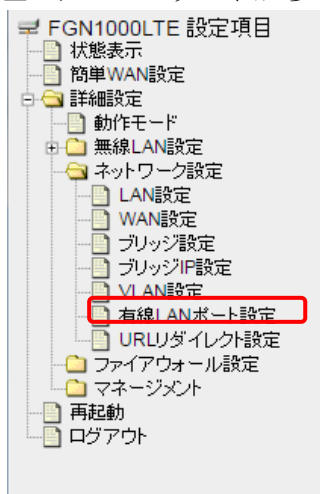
FGN1000LTE 設定項目
状態表示
簡単WAN設定
詳細設定
動作モード
無線LAN設定
ネットワーク設定
LAN設定
WAN設定
ブリッジ設定
ブリッジIP設定
VLAN設定
有線LANポート設定
URLリダイレクト設定
ファイアウォール設定
マネージメント
再起動
ログアウト